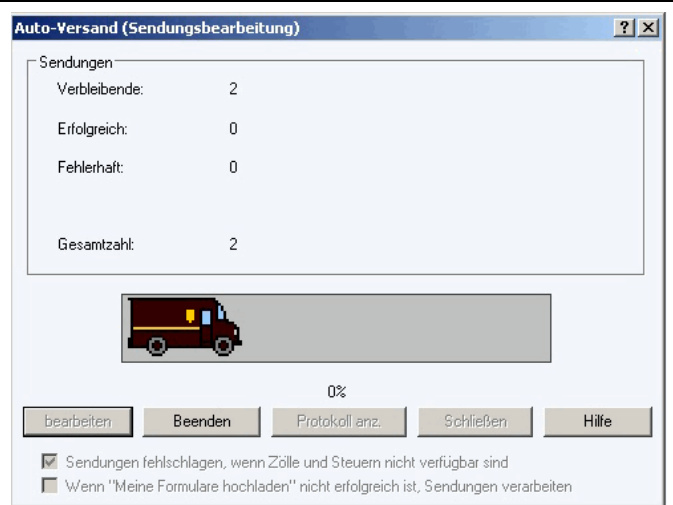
Auto-Versand (Sendungsbearbeitung)

?

Sendungen

Verbleibende: 2

Erfolgreich: 0

Fehlerhaft: 0

Gesamtzahl: 2

0%

bearbeiten | Beenden | Protokoll anz. | Schließen | Hilfe

Sendungen fehlschlagen, wenn Zölle und Steuern nicht verfügbar sind

Wenn "Meine Formulare hochladen" nicht erfolgreich ist, Sendungen verarbeiten